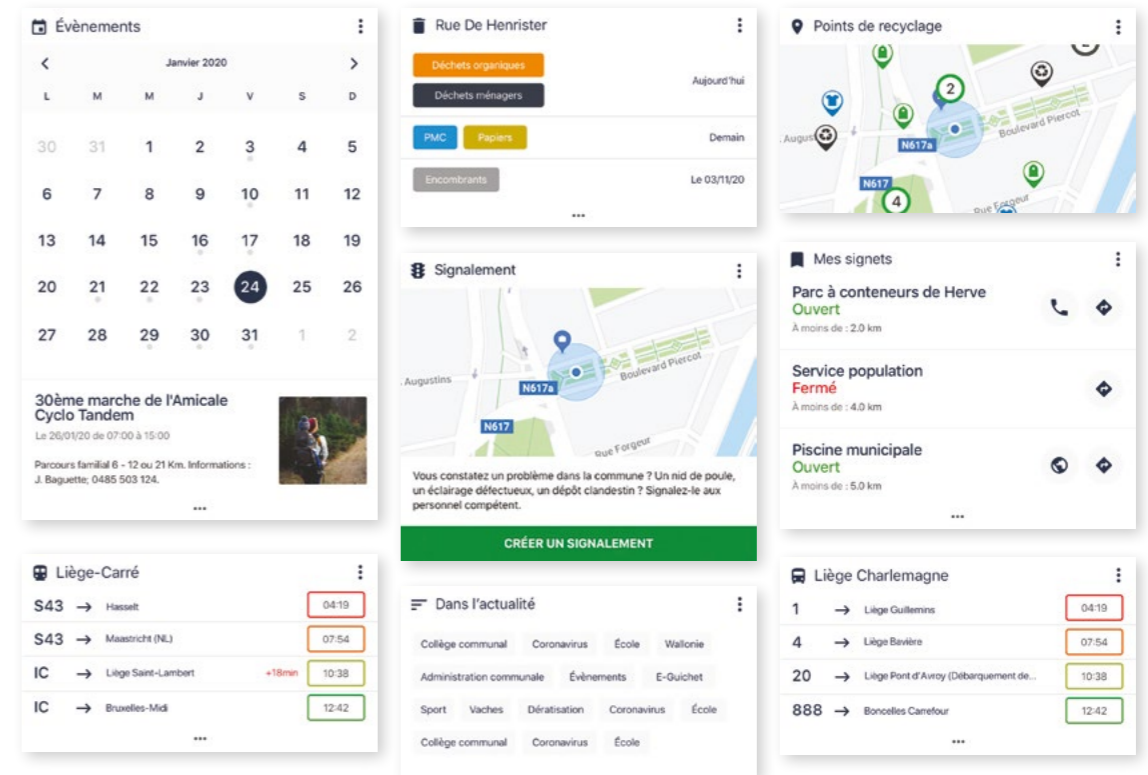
Évènements

Janvier 2020

| L | M | M | J | V | S | D |
|---|---|---|---|---|---|---|
| 30 | 31 | 1 | 2 | 3 | 4 | 5 |
| 6 | 7 | 8 | 9 | 10 | 11 | 12 |
| 13 | 14 | 15 | 16 | 17 | 18 | 19 |
| 20 | 21 | 22 | 23 | 24 | 25 | 26 |
| 27 | 28 | 29 | 30 | 31 | 1 | 2 |

30ème marche de l'Amicale Cyclo Tandem
Le 26/01/20 de 07:00 à 15:00
Parcours familial 6 - 12 ou 21 Km. Informations : J. Baguette; 0485 503 124.
...

Liège-Carré
S43 → Hasselt 04:19
S43 → Maastricht (NL) 07:54
IC → Liège Saint-Lambert +18min 10:38
IC → Bruxelles-Midi 12:42
...

Rue De Henrister
Déchets organiques
Déchets ménagers
Aujourd'hui
PMC Papiers
Demain
Encombrants
Le 03/11/20
...

Signalement
Augustins
N617a
Boulevard Piercot
N617
Rue Forgeur
Vous constatez un problème dans la commune ? Un nid de poule, un éclairage défectueux, un dépôt clandestin ? Signalez-le aux personnel compétent.
CRÉER UN SIGNALEMENT

Dans l'actualité
Collège communal Coronavirus École Wallonie
Administration communale Évènements E-Guichet
Sport Vaches Dératisation Coronavirus École
Collège communal Coronavirus École

Points de recyclage
2
Augus
N617a
Boulevard Piercot
N617
4
Rue Forgeur

Mes signets
Parc à conteneurs de Herve
Ouvert
À moins de : 2.0 km
Service population
Fermé
À moins de : 4.0 km
Piscine municipale
Ouvert
À moins de : 5.0 km
...

Liège Charlemagne
1 → Liège Guillemins 04:19
4 → Liège Bavière 07:54
20 → Liège Pont d'Avroy (Débarquement de... 10:38
888 → Boncelles Carrefour 12:42
...